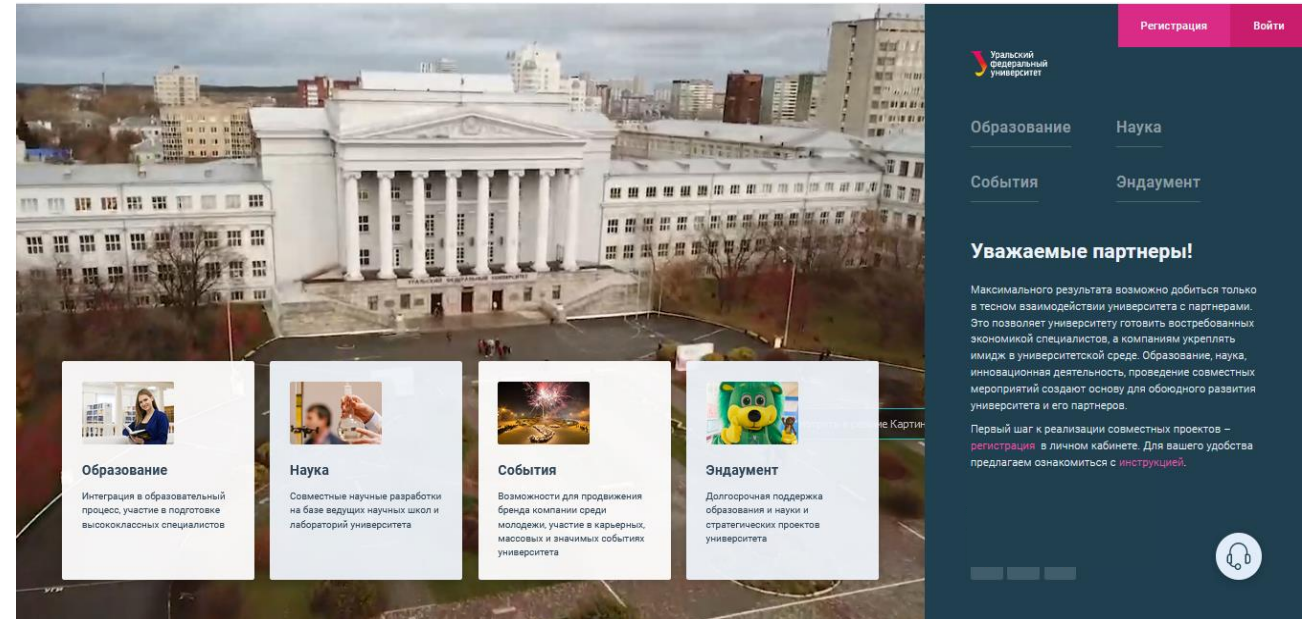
Регистрация
Войти

Уральский федеральный университет

Образование
Наука
События
Эндаумент

Уважаемые партнеры!

Максимального результата возможно добиться только в тесном взаимодействии университета с партнерами. Это позволяет университету готовить востребованных экономикой специалистов, а компаниям укреплять имидж в университетской среде. Образование, наука, инновационная деятельность, проведение совместных мероприятий создают основу для обоюдного развития университета и его партнеров.

Первый шаг к реализации совместных проектов – регистрация в личном кабинете. Для вашего удобства предлагаем ознакомиться с инструкцией.

Образование
Интеграция в образовательный процесс, участие в подготовке высококлассных специалистов

Наука
Совместные научные разработки на базе ведущих научных школ и лабораторий университета

События
Возможности для продвижения бренда компании среди молодежи, участие в карьерных, массовых и значимых событиях университета

Эндаумент
Долгосрочная поддержка образования и науки и стратегических проектов университета

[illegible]е Картин